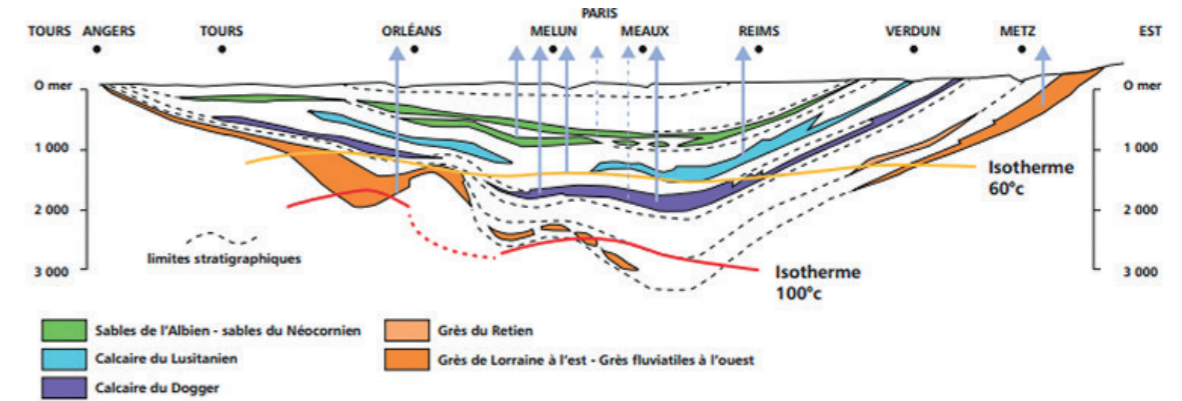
TOURS ANGERS TOURS ORLÉANS PARIS MELUN MEAUX REIMS VERDUN METZ EST

0 mer
1 000
2 000
3 000

0 mer
1 000
2 000
3 000

Isotherme 60°c

Isotherme 100°c

limites stratigraphiques

Sables de l'Albien - sables du Néocornien
Calcaire du Lusitanien
Calcaire du Dogger
Grès du Retien
Grès de Lorraine à l'est - Grès fluviatiles à l'ouest